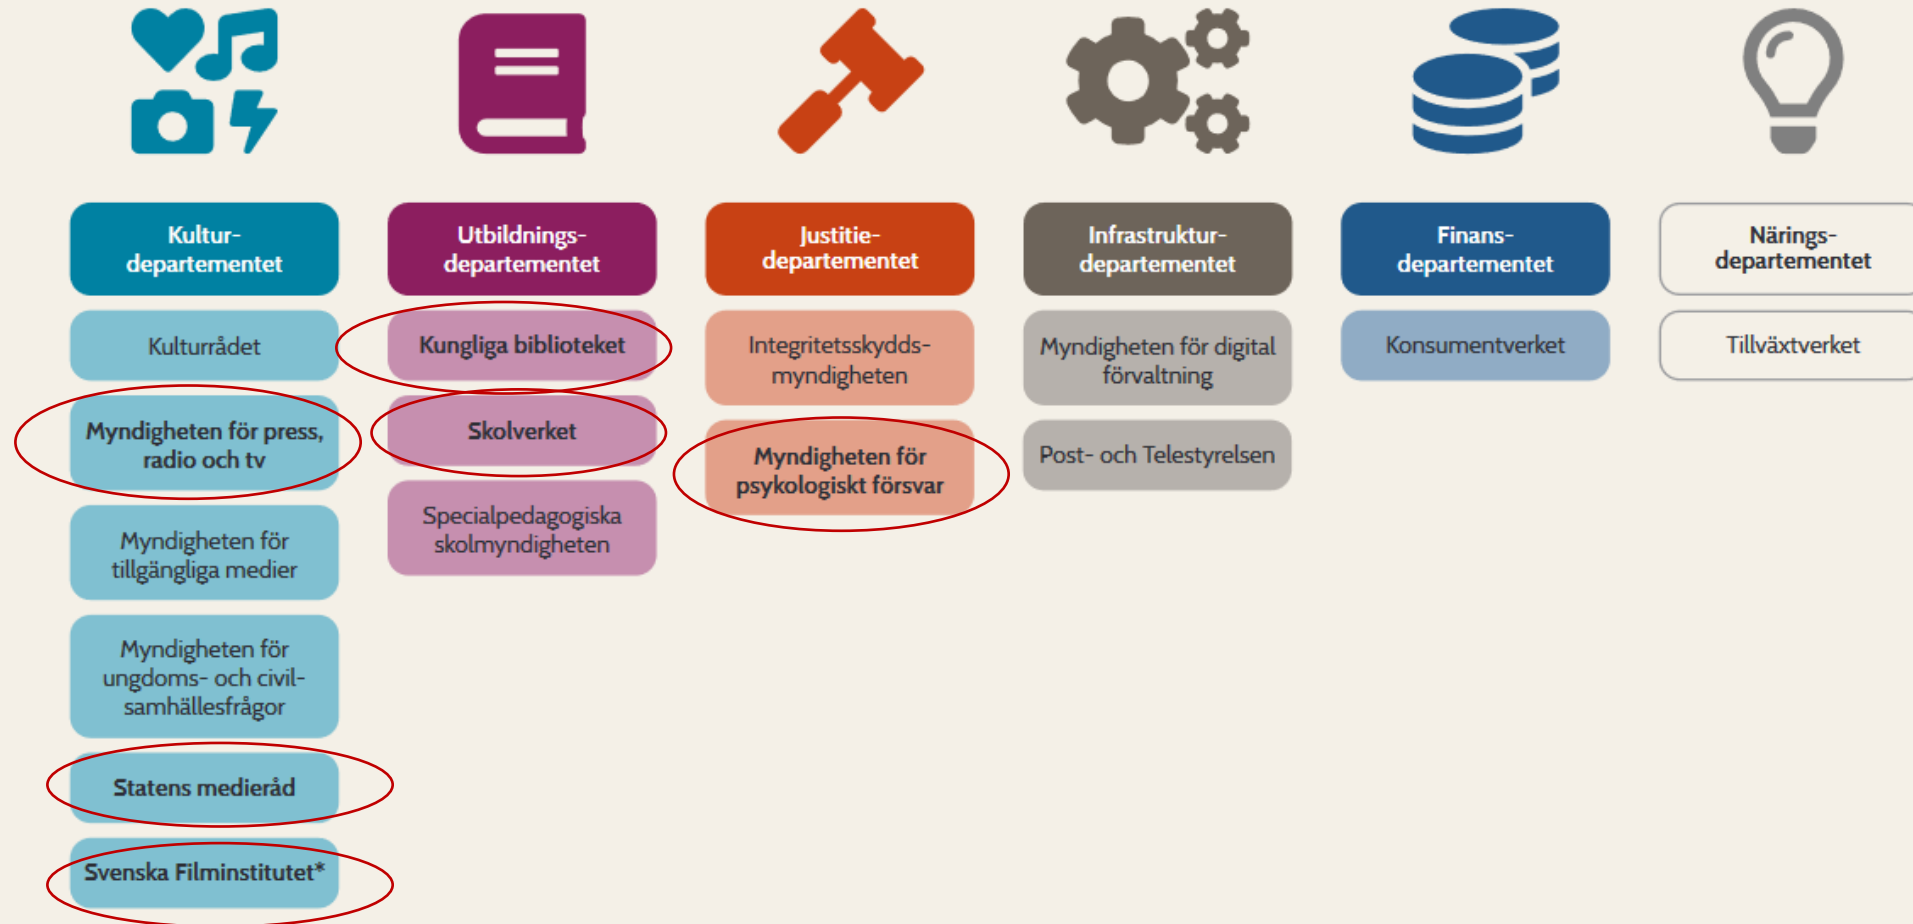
Kultur-departementet

Kulturrådet

Myndigheten för press, radio och tv

Myndigheten för tillgängliga medier

Myndigheten för ungdoms- och civil-samhällesfrågor

Statens medieråd

Svenska Filminstitutet*

Utbildnings-departementet

Kungliga biblioteket

Skolverket

Specialpedagogiska skolmyndigheten

Justitie-departementet

Integritetsskydds-myndigheten

Myndigheten för psykologiskt försvar

Infrastruktur-departementet

Myndigheten för digital förvaltning

Post- och Telestyrelsen

Finans-departementet

Konsumentverket

Närings-departementet

Tillväxtverket